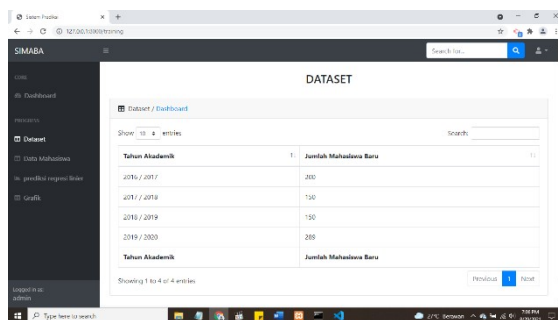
Sistem Prediksi
127.0.0.1:8000/training

SIMABA
Search for...

CORE
Dashboard
PROCESS
Dataset
Data Mahasiswa
prediksi regresi linier
Grafik

Logged in as:
admin

DATASET

Dataset / Dashboard

Show 10 entries
Search:

| Tahun Akademik | Jumlah Mahasiswa Baru |
|---|---|
| 2016 / 2017 | 200 |
| 2017 / 2018 | 150 |
| 2018 / 2019 | 150 |
| 2019 / 2020 | 285 |
| Tahun Akademik | Jumlah Mahasiswa Baru |

Showing 1 to 4 of 4 entries
Previous 1 Next

Type here to search
27°C Berawan
7:08 PM